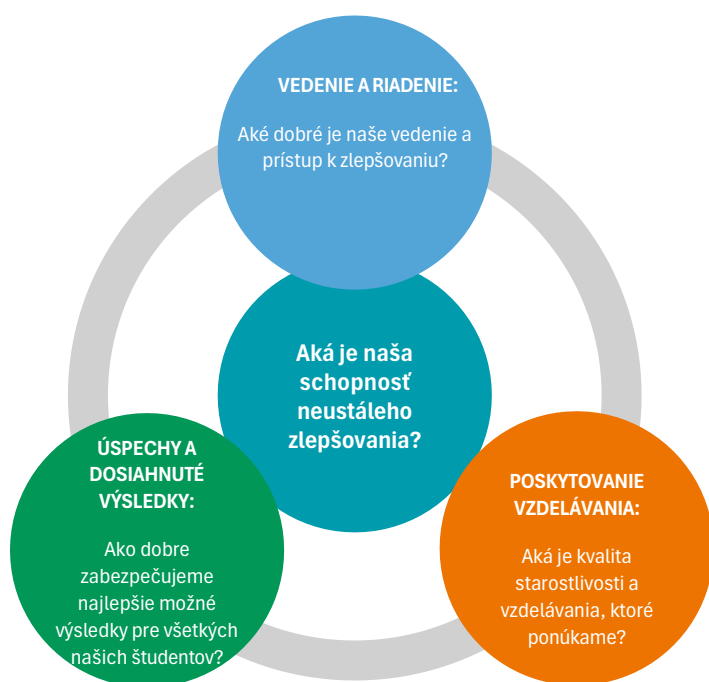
VEDENIE A RIADENIE:

Aké dobré je naše vedenie a prístup k zlepšovaniu?

Aká je naša schopnosť neustáleho zlepšovania?

ÚSPECHY A DOSIAHNUTÉ VÝSLEDKY:

Ako dobre zabezpečujeme najlepšie možné výsledky pre všetkých našich študentov?

POSKYTOVANIE VZDELÁVANIA:

Aká je kvalita starostlivosti a vzdelávania, ktoré ponúkame?